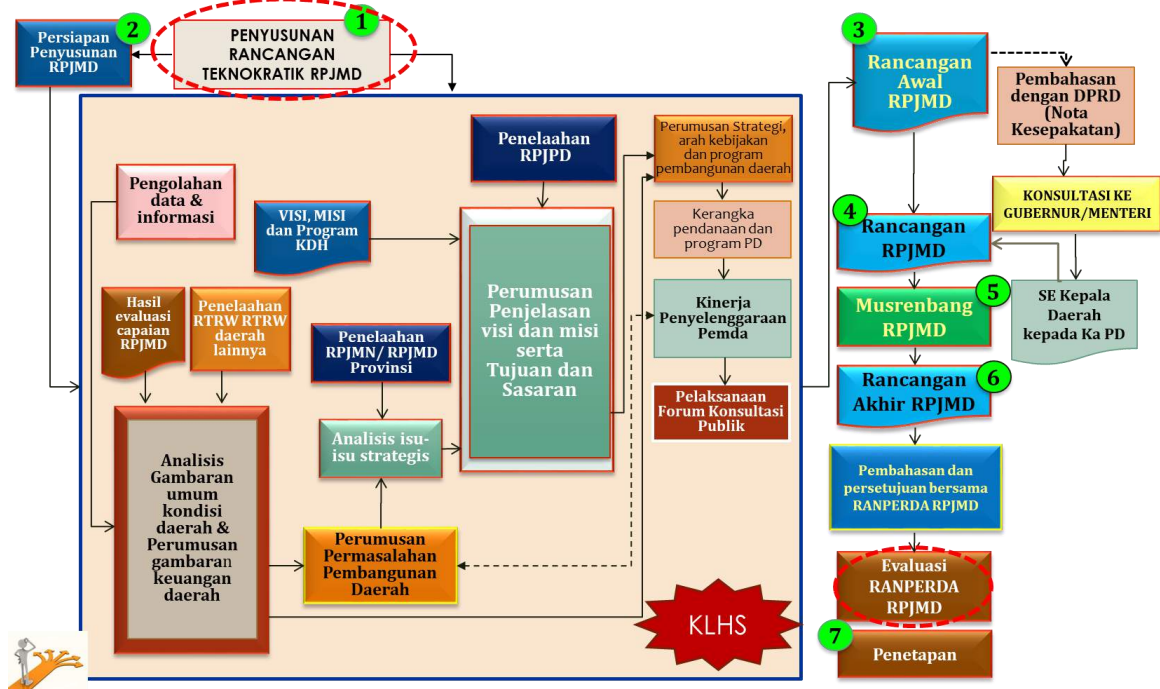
Persiapan Penyusunan RPJMD 2

PENYUSUNAN RANCANGAN TEKNOKRATIK RPJMD 1

Pengolahan data & informasi

VISI, MISI dan Program KDH

Penelaahan RPJPD

Perumusan Strategi, arah kebijakan dan program pembangunan daerah

Kerangka pendanaan dan program PD

Kinerja Penyelenggaraan Pemda

Pelaksanaan Forum Konsultasi Publik

Hasil evaluasi capaian RPJMD

Penelaahan RTRW RTRW daerah lainnya

Penelaahan RPJMN/ RPJMD Provinsi

Perumusan Penjelasan visi dan misi serta Tujuan dan Sasaran

Analisis isu-isu strategis

Analisis Gambaran umum kondisi daerah & Perumusan gambaran keuangan daerah

Perumusan Permasalahan Pembangunan Daerah

KLHS

3 Rancangan Awal RPJMD

Pembahasan dengan DPRD (Nota Kesepakatan)

KONSULTASI KE GUBERNUR/MENTERI

4 Rancangan RPJMD

SE Kepala Daerah kepada Ka PD

Musrenbang RPJMD 5

Rancangan Akhir RPJMD 6

Pembahasan dan persetujuan bersama RANPERDA RPJMD

Evaluasi RANPERDA RPJMD

7 Penetapan